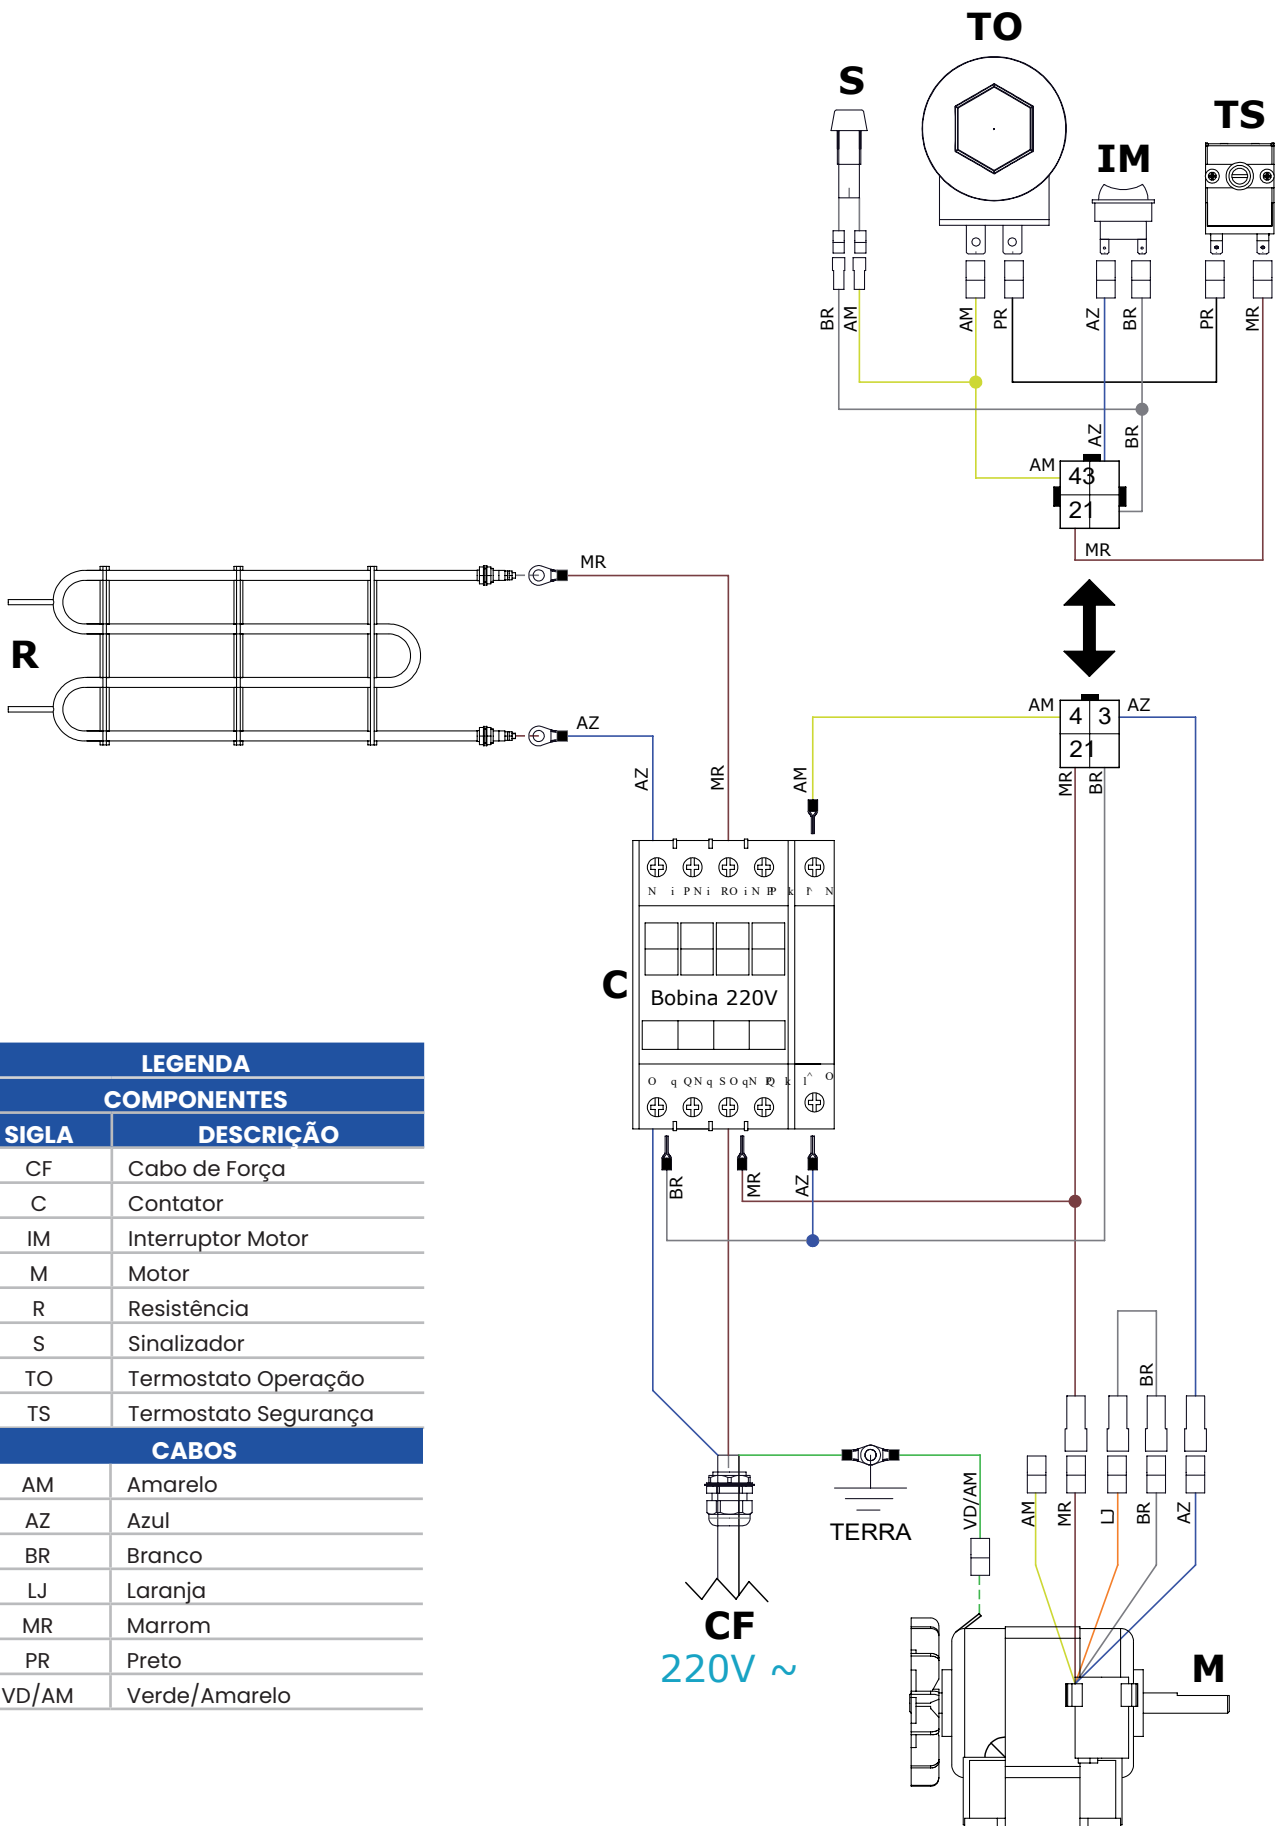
TO

S

IM

TS

BR AM AM PR AZ BR PR MR

AZ BR

AM 43

21

MR

MR

R

AZ

AM 4 3 AZ

21

AZ MR AM

MR BR

N i PNi ROiN P k I N

C

Bobina 220V

O q QNq SOqN P k I O

BR MR AZ

BR

| LEGENDA | |
|---|---|
| COMPONENTES | |
| SIGLA | DESCRIÇÃO |
| CF | Cabo de Força |
| C | Contator |
| IM | Interruptor Motor |
| M | Motor |
| R | Resistência |
| S | Sinalizador |
| TO | Termostato Operação |
| TS | Termostato Segurança |
| CABOS | |
| AM | Amarelo |
| AZ | Azul |
| BR | Branco |
| LJ | Laranja |
| MR | Marrom |
| PR | Preto |
| VD/AM | Verde/Amarelo |

TERRA

VD/AM

AM MR LJ BR AZ

CF

220V ~

M